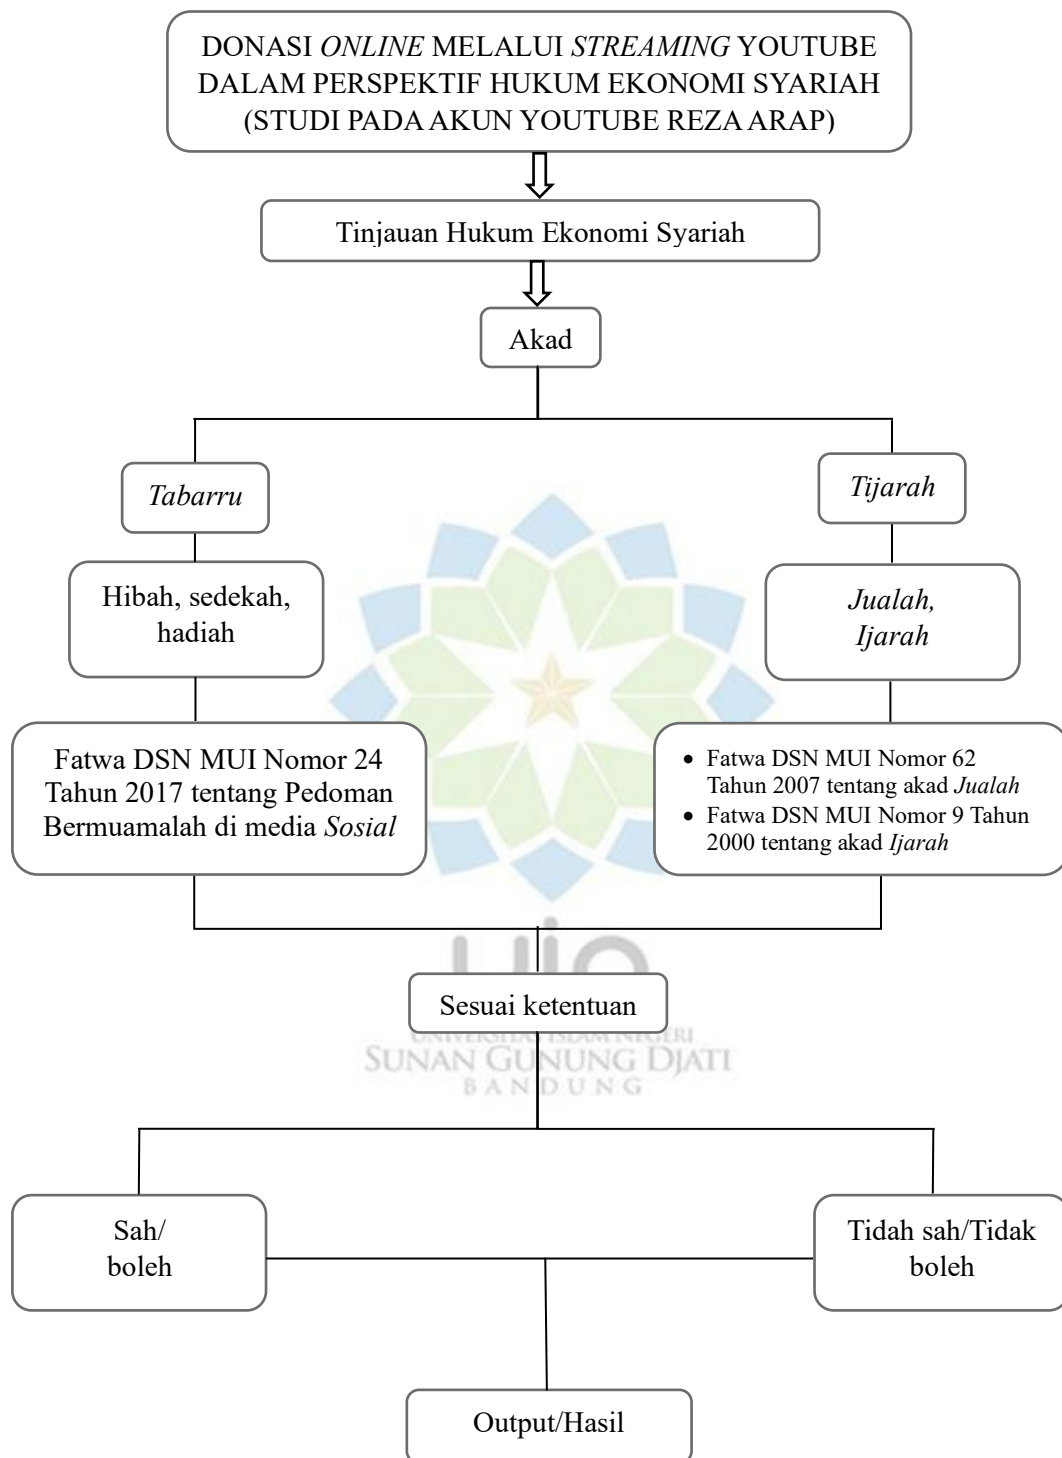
DONASI *ONLINE* MELALUI *STREAMING* YOUTUBE DALAM PERSPEKTIF HUKUM EKONOMI SYARIAH (STUDI PADA AKUN YOUTUBE REZA ARAP)

Tinjauan Hukum Ekonomi Syariah

Akad

*Tabarru*

*Tijarah*

Hibah, sedekah, hadiah

*Jualah, Ijarah*

Fatwa DSN MUI Nomor 24 Tahun 2017 tentang Pedoman Bermuamalah di media *Sosial*

- Fatwa DSN MUI Nomor 62 Tahun 2007 tentang akad *Jualah*
- Fatwa DSN MUI Nomor 9 Tahun 2000 tentang akad *Ijarah*

UIN
UNIVERSITAS ISLAM NEGERI
SUNAN GUNUNG DJATI
BANDUNG

Sesuai ketentuan

Sah/ boleh

Tidah sah/Tidak boleh

Output/Hasil